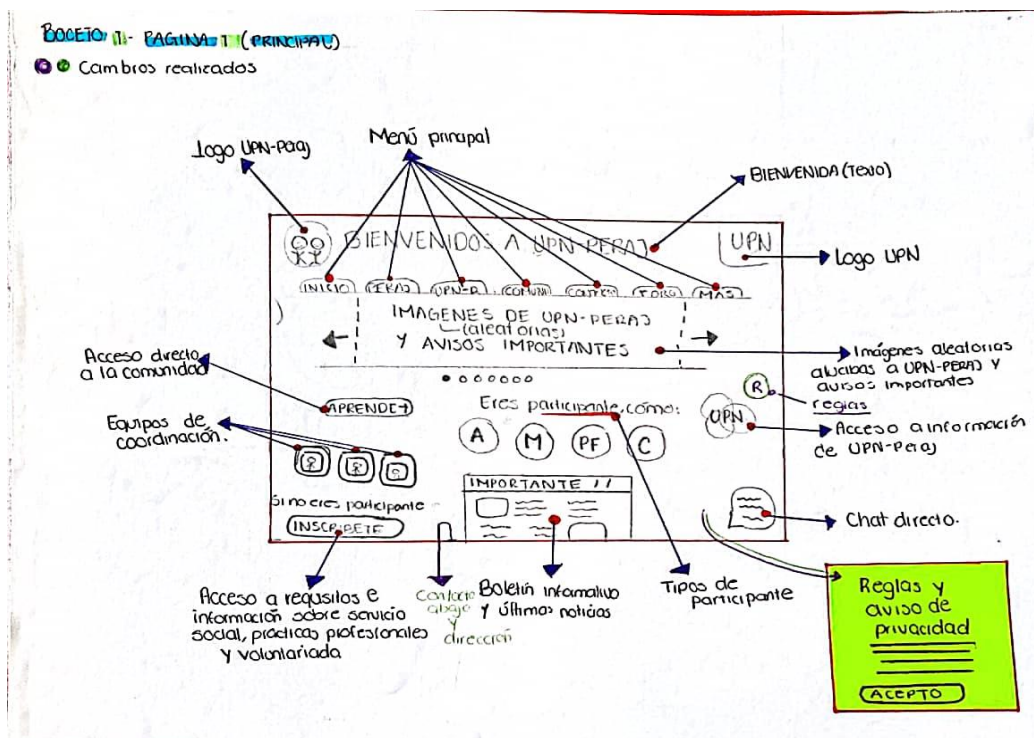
BOCETO 1 - PAGINA 1 (PRINCIPAL)
Cambios realizados

Logo UPN-Peras

Menú principal

BIENVENIDA (TEXTO)

BIENVENIDOS A UPN-PERAS

UPN

Logo UPN

INICIO PERAS UPN-P COMUN CORREO FORO MÁS

IMAGENES DE UPN-PERAS (aleatorias) Y AVISOS IMPORTANTES

Imágenes aleatorias alusivas a UPN-PERAS y avisos importantes

Acceso directo a la comunidad

APRENDE+

Eres participante, cómo:

R

reglas

A M PF C

UPN

Acceso a información de UPN-Peras

Equipos de coordinación.

Si no eres participante

INSCRIBETE

IMPORTANTE !!

Chat directo.

Acceso a requisitos e información sobre servicio social, prácticas profesionales y voluntariado

Contacto abajo y dirección

Boletín informativo y últimas noticias

Tipos de participante

Reglas y aviso de privacidad

ACEPTO